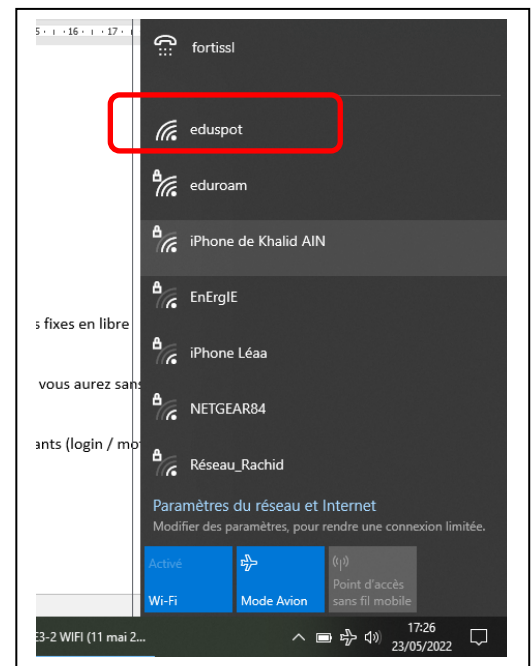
5 · 16 · 17 ·

s fixes en libre

vous aurez sans

ants (login / mo

fortissl

eduspot

eduroam

iPhone de Khalid AIN

EnErgIE

iPhone Léaa

NETGEAR84

Réseau_Rachid

Paramètres du réseau et Internet

Modifier des paramètres, pour rendre une connexion limitée.

Activé
Wi-Fi

Mode Avion

Point d'accès sans fil mobile

E3-2 WIFI (11 mai 2...

17:26
23/05/2022